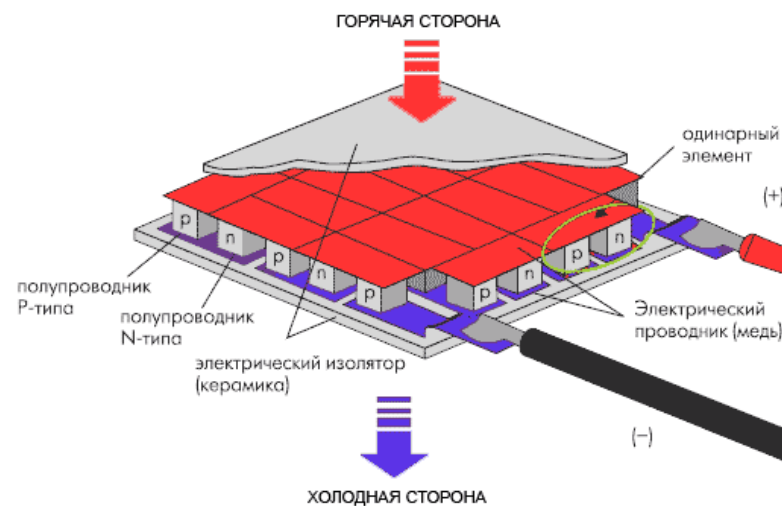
ГОРЯЧАЯ СТОРОНА

одинарный элемент

(+)

p

n

p

n

p

p

n

p

n

полупроводник P-типа

полупроводник N-типа

Электрический проводник (медь)

электрический изолятор (керамика)

(–)

ХОЛОДНАЯ СТОРОНА